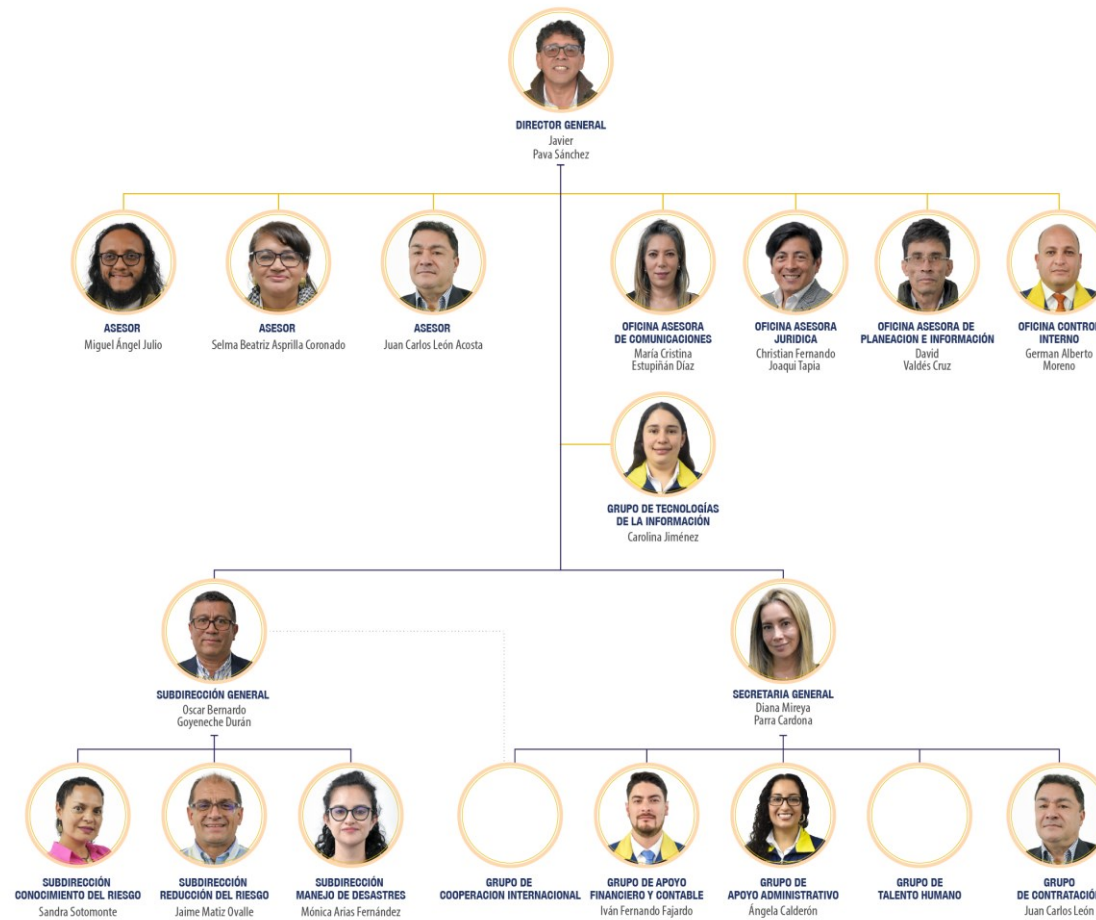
DIRECTOR GENERAL
Javier
Pava Sánchez

ASESOR
Miguel Ángel Julio

ASESOR
Selma Beatriz Asprilla Coronado

ASESOR
Juan Carlos León Acosta

OFICINA ASESORA DE COMUNICACIONES
María Cristina Estupiñán Díaz

OFICINA ASESORA JURIDICA
Christian Fernando Joaqui Tapia

OFICINA ASESORA DE PLANEACION E INFORMACIÓN
David
Valdés Cruz

OFICINA CONTROL INTERNO
German Alberto Moreno

GRUPO DE TECNOLOGÍAS DE LA INFORMACIÓN
Carolina Jiménez

SUBDIRECCIÓN GENERAL
Oscar Bernardo
Goyeneche Durán

SECRETARIA GENERAL
Diana Mireya
Parra Cardona

SUBDIRECCIÓN CONOCIMIENTO DEL RIESGO
Sandra Sotomonte

SUBDIRECCIÓN REDUCCIÓN DEL RIESGO
Jaime Matiz Ovalle

SUBDIRECCIÓN MANEJO DE DESASTRES
Mónica Arias Fernández

GRUPO DE COOPERACION INTERNACIONAL

GRUPO DE APOYO FINANCIERO Y CONTABLE
Iván Fernando Fajardo

GRUPO DE APOYO ADMINISTRATIVO
Ángela Calderón

GRUPO DE TALENTO HUMANO

GRUPO DE CONTRATACIÓN
Juan Carlos León